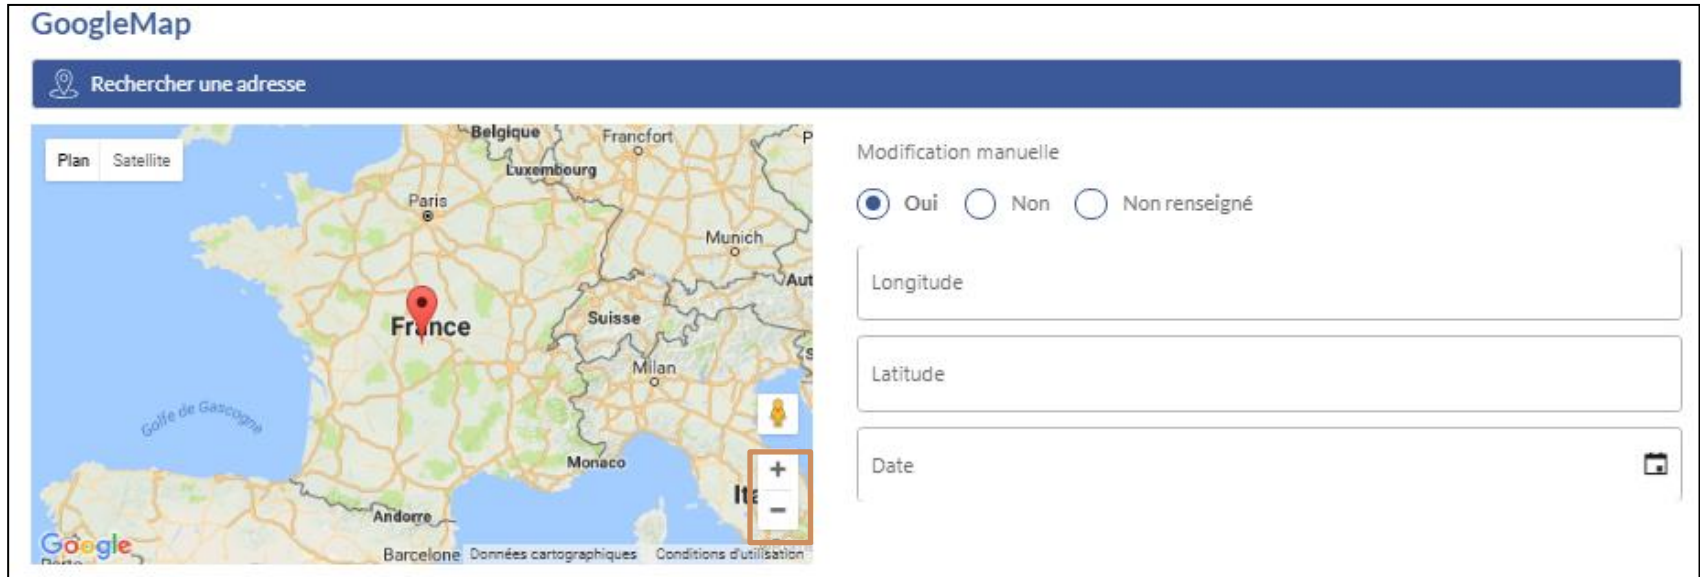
GoogleMap

Rechercher une adresse

Plan Satellite

Belgique
Francfort
Luxembourg
Paris
Munich
Aut
France
Suisse
Milan
Golfe de Gascogne
Monaco
Ita
Andorre
Google
Barcelone
Données cartographiques
Conditions d'utilisation

+
−

Modification manuelle

Oui Non Non renseigné

Longitude

Latitude

Date